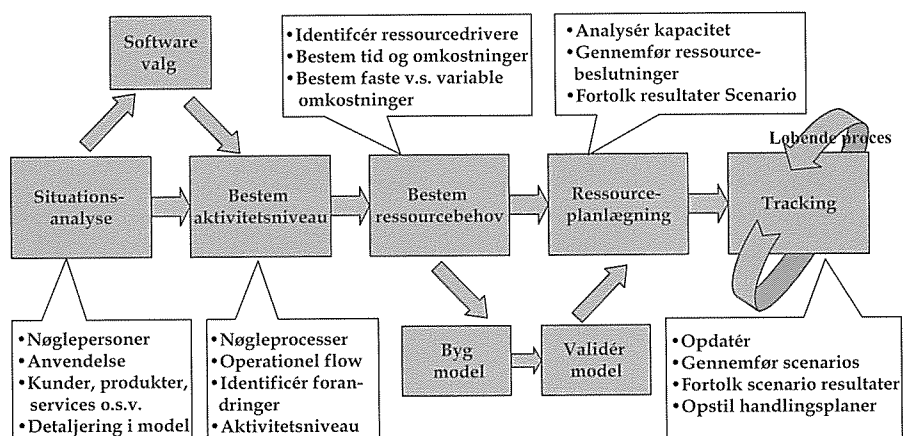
Software valg

Situationsanalyse

Bestem aktivitetsniveau

• Identificér ressourcedrivere
• Bestem tid og omkostninger
• Bestem faste v.s. variable omkostninger

Bestem ressourcebehov

• Analysér kapacitet
• Gennemfør ressourcebeslutninger
• Fortolk resultater Scenario

Ressourceplanlægning

Løbende proces

Tracking

Byg model

Validér model

• Nøglepersoner
• Anvendelse
• Kunder, produkter, services o.s.v.
• Detaljering i model

• Nøgleprocesser
• Operationel flow
• Identificér forandringer
• Aktivitetsniveau

• Opdatér
• Gennemfør scenarios
• Fortolk scenario resultater
• Opstil handlingsplaner